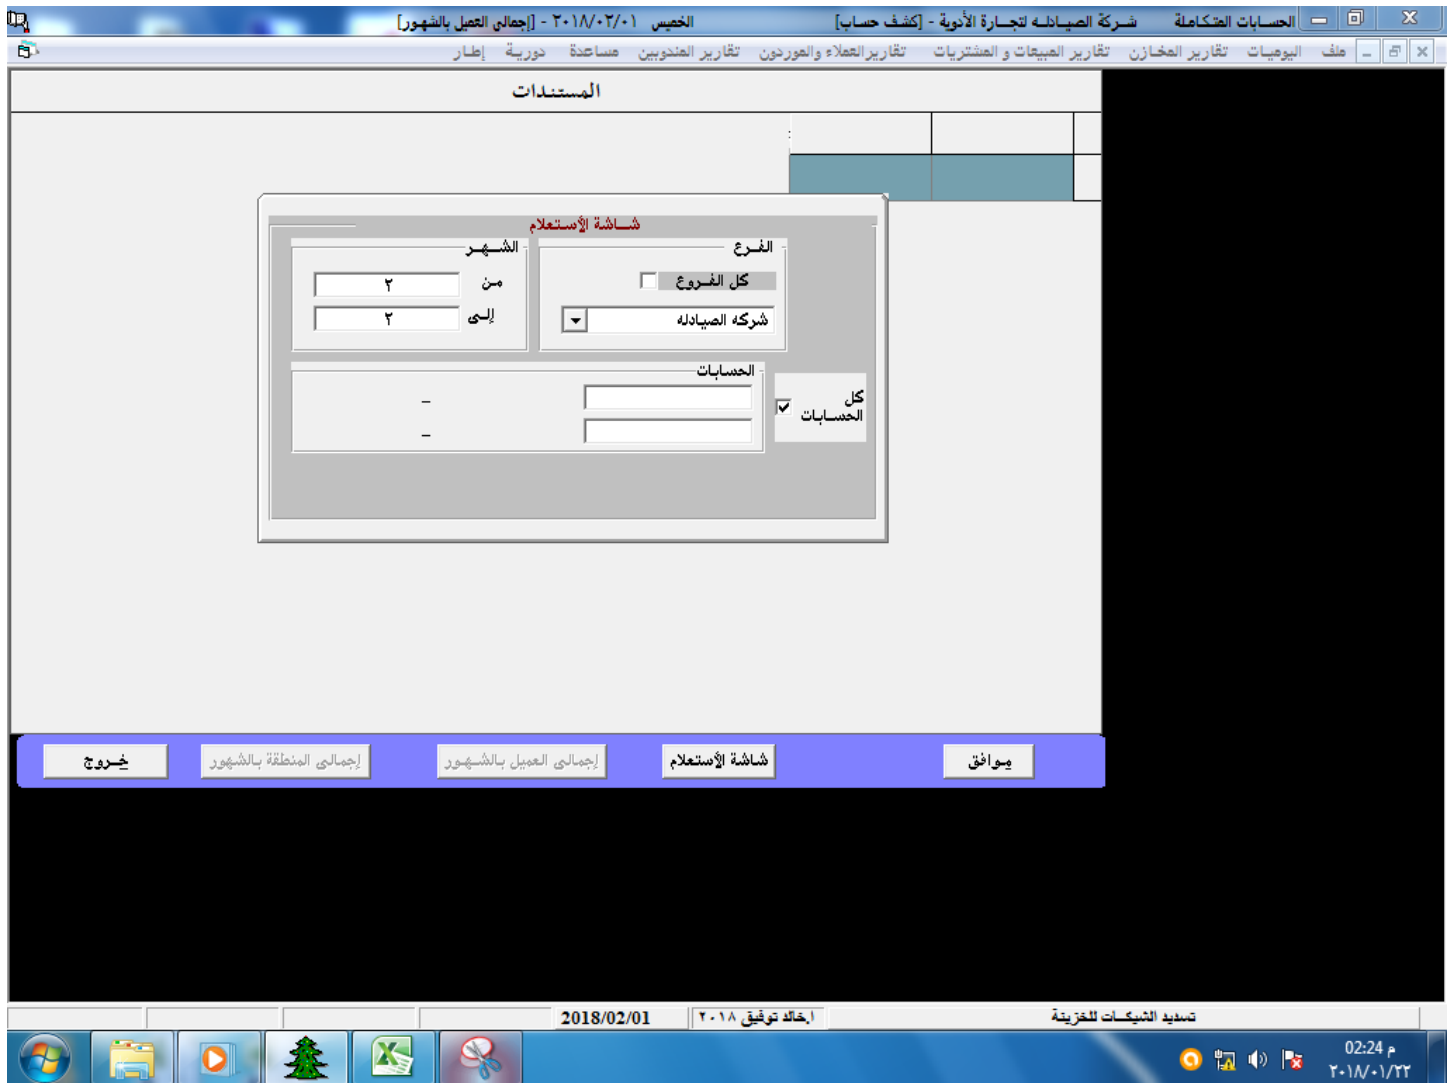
الحسابات المتكاملة شركة الصيادله لتجارة الأدوية - [كشف حساب] الخميس ٢٠١٨/٠٢/٠١ - [إجمالى العميل بالشهور]

ملف اليوميات تقارير المخازن تقارير المبيعات و المشتريات تقارير العملاء والموردون تقارير المندوبين مساعدة دورية إطار

المستندات

شاشة الأستعلام

الفرع

كل الفروع

شركه الصيادله

الشهر

من ٢

إلى ٢

الحسابات

كل الحسابات

-

-

موافق شاشة الأستعلام إجمالى العميل بالشهور إجمالى المنطقة بالشهور خروج

تسديد الشيكات للخزينة ا.خالد توفيق ٢٠١٨ 2018/02/01

02:24 م
٢٠١٨/٠١/٢٢